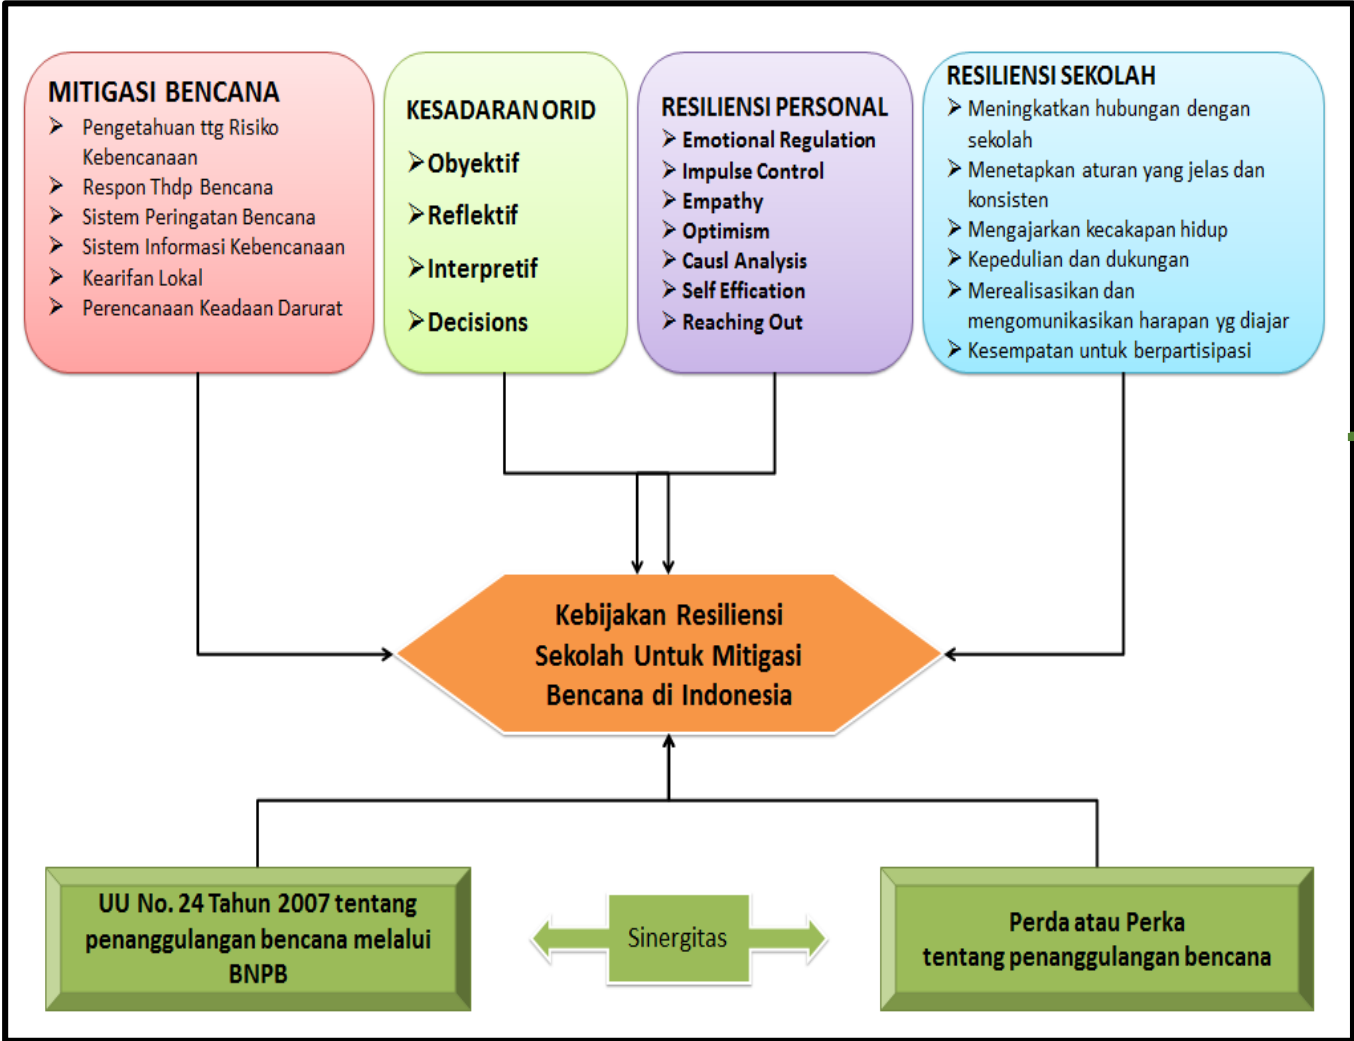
MITIGASI BENCANA
➢ Pengetahuan ttg Risiko Kebencanaan
➢ Respon Thdp Bencana
➢ Sistem Peringatan Bencana
➢ Sistem Informasi Kebencanaan
➢ Kearifan Lokal
➢ Perencanaan Keadaan Darurat

KESADARAN ORID
➢Obyektif
➢Reflektif
➢Interpretif
➢Decisions

RESILIENSI PERSONAL
➢ Emotional Regulation
➢ Impulse Control
➢ Empathy
➢ Optimism
➢ Causl Analysis
➢ Self Effication
➢ Reaching Out

RESILIENSI SEKOLAH
➢ Meningkatkan hubungan dengan sekolah
➢ Menetapkan aturan yang jelas dan konsisten
➢ Mengajarkan kecakapan hidup
➢ Kepedulian dan dukungan
➢ Merealisasikan dan mengomunikasikan harapan yg diajar
➢ Kesempatan untuk berpartisipasi

Kebijakan Resiliensi Sekolah Untuk Mitigasi Bencana di Indonesia

UU No. 24 Tahun 2007 tentang penanggulangan bencana melalui BNPB

Sinergitas

Perda atau Perka tentang penanggulangan bencana